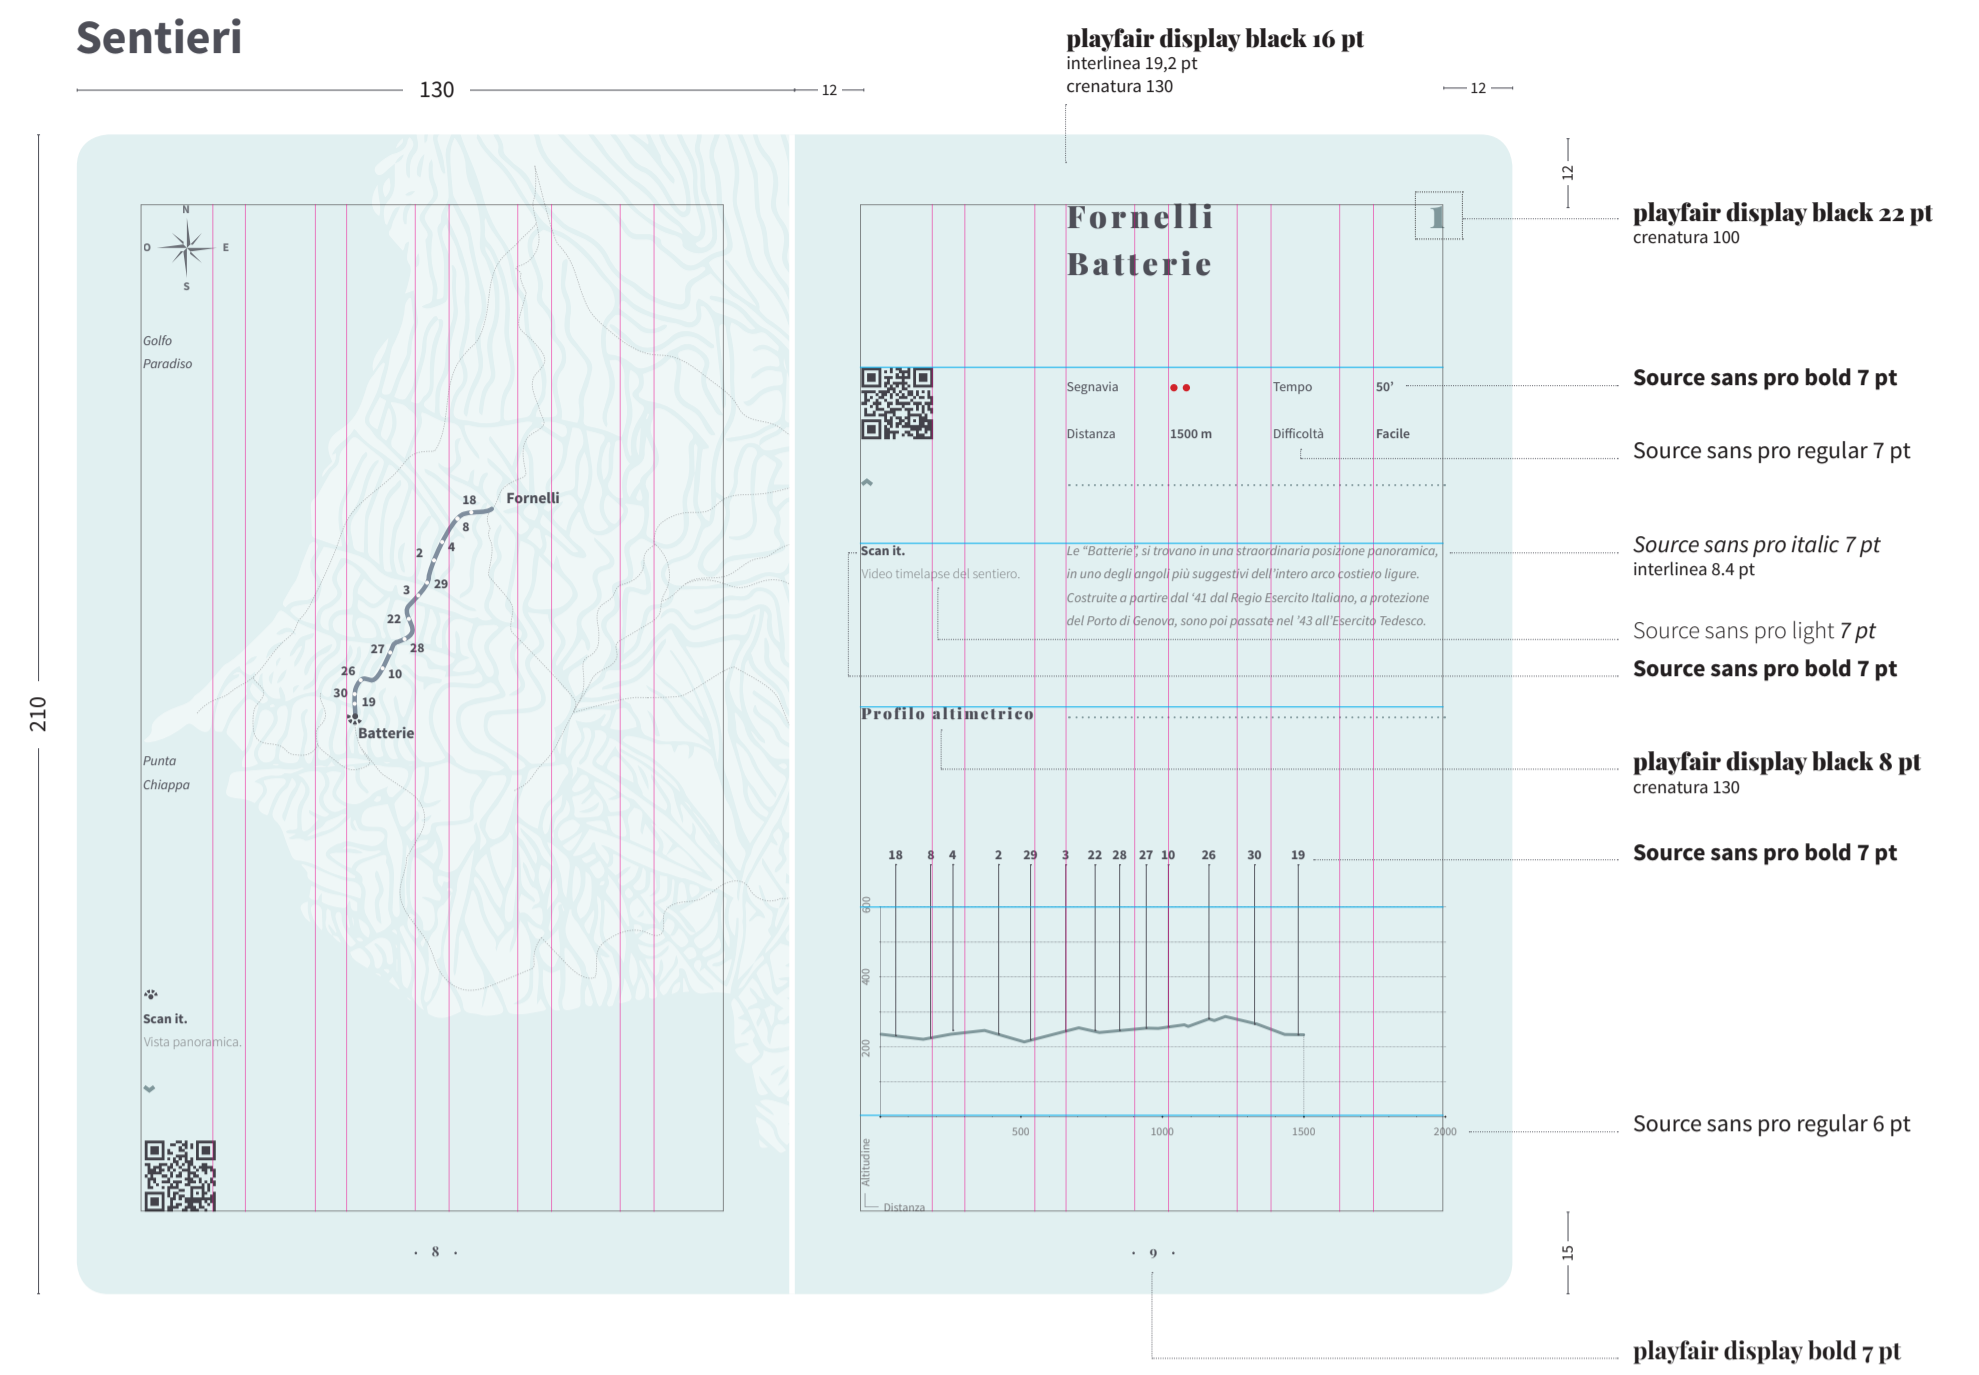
Sentieri

130

12

playfair display black 16 pt
interlinea 19,2 pt
crenatura 130

12

12

210

N
O
E
S

Golfo
Paradiso

18
Fornelli
8
2
4
3
29
22
27
28
26
10
30
19
Batterie

Punta
Chiappa

Scan it.
Vista panoramica.

· 8 ·

Fornelli
Batterie

1

playfair display black 22 pt
crenatura 100

| Segnavia | ●● | Tempo | 50' |
|---|---|---|---|
| Distanza | 1500 m | Difficoltà | Facile |

Source sans pro bold 7 pt

Source sans pro regular 7 pt

Scan it.
Video timelapse del sentiero.

Le "Batterie", si trovano in una straordinaria posizione panoramica, in uno degli angoli più suggestivi dell'intero arco costiero ligure. Costruite a partire dal '41 dal Regio Esercito Italiano, a protezione del Porto di Genova, sono poi passate nel '43 all'Esercito Tedesco.

Source sans pro italic 7 pt
interlinea 8.4 pt

Source sans pro light 7 pt

Source sans pro bold 7 pt

Profilo altimetrico

playfair display black 8 pt
crenatura 130

18 8 4 2 29 3 22 28 27 10 26 30 19

Source sans pro bold 7 pt

600
400
200
Altitudine

500
1000
1500
2000
Distanza

Source sans pro regular 6 pt

· 9 ·

15

playfair display bold 7 pt